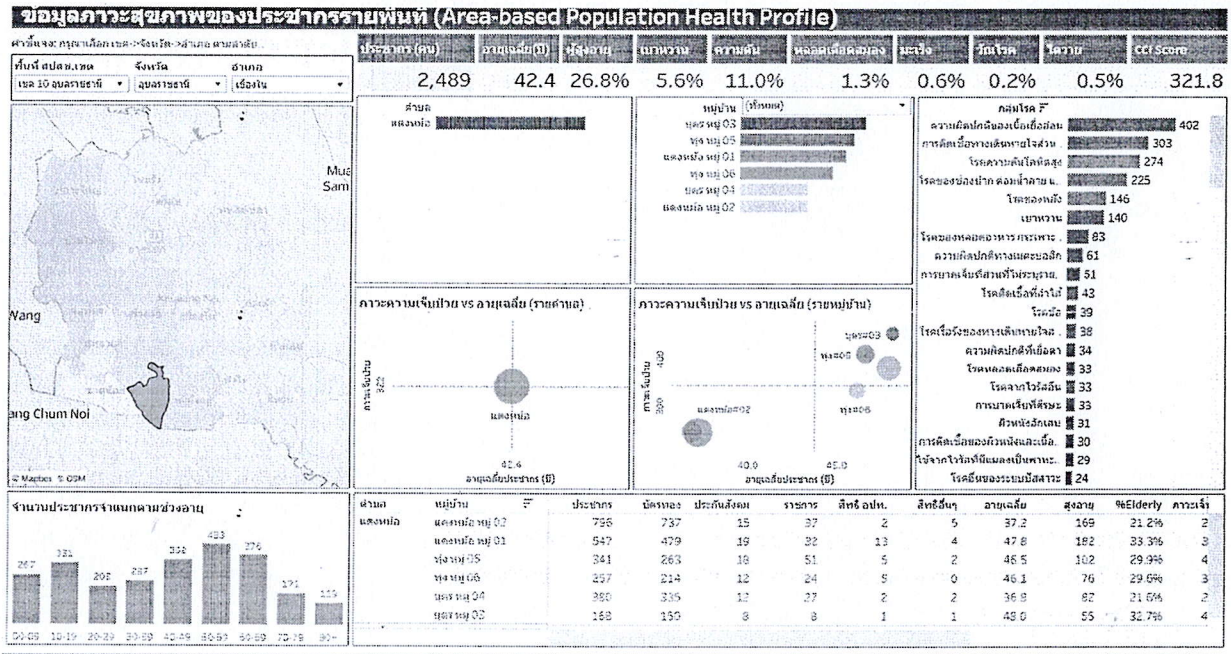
ข้อมูลภาวะสุขภาพของประชากรรายพื้นที่ (Area-based Population Health Profile)

คำชี้แจง: กรุณาเลือก เขต->จังหวัด->อำเภอ ตามลำดับ

ที่มาที่ สปสช.เขต | จังหวัด | อำเภอ
เขต 10 อุบลราชธานี | อุบลราชธานี | เรืองใน

| ประชากร (คน) | อายุเฉลี่ย (ปี) | ผู้สูงอายุ | เบาหวาน | ความดัน | หลอดเลือดสมอง | มะเร็ง | วัณโรค | ไตวาย | CCI Score |
|---|---|---|---|---|---|---|---|---|---|
| 2,489 | 42.4 | 26.8% | 5.6% | 11.0% | 1.3% | 0.6% | 0.2% | 0.5% | 321.8 |

Mua
Sam
Wang
ang Chum Noi
© Mapbox © OSM

ตำบล
แดงหม้อ

หมู่บ้าน (ทั้งหมด)
บุตรหมู่ 03
ทุ่งหมู่ 05
แดงหม้อ หมู่ 01
ทุ่ง หมู่ 06
บุตร หมู่ 04
แดงหม้อ หมู่ 02

กลุ่มโรค
ความผิดปกติของเนื้อเยื่ออ่อน 402
การติดเชื้อทางเดินหายใจส่วน.. 303
โรคความดันโลหิตสูง 274
โรคของช่องปาก ต่อมน้ำลาย ..225
โรคของหลัง 146
เบาหวาน 140
โรคของหลอดอาหาร กระเพาะ.. 83
ความผิดปกติทางเมตะบอลิก 61
การบาดเจ็บที่ส่วนที่ไม่ระบุราย.. 51
โรคติดเชื้อที่ลำไส้ 43
โรคข้อ 39
โรคเรื้อรังของทางเดินหายใจส.. 38
ความผิดปกติที่เยื่อตา 34
โรคหลอดเลือดสมอง 33
โรคจากไวรัสอื่น 33
การบาดเจ็บที่ศีรษะ 33
ผิวหนังอักเสบ 31
การติดเชื้อของผิวหนังและเนื้อ.. 30
ไข้จากไวรัสที่มีแมลงเป็นพาหะ.. 29
โรคอื่นของระบบปัสสาวะ 24

ภาวะความเจ็บป่วย vs อายุเฉลี่ย (รายตำบล)
ภาระเจ็บป่วย
322
แดงหม้อ
42.4
อายุเฉลี่ยประชากร (ปี)

ภาวะความเจ็บป่วย vs อายุเฉลี่ย (รายหมู่บ้าน)
ภาระเจ็บป่วย
400
300
บุตร#03
ทุ่ง#05
แดงหม้อ#02
ทุ่ง#06
40.0
45.0
อายุเฉลี่ยประชากร (ปี)

จำนวนประชากรจำแนกตามช่วงอายุ
267 331 209 287 356 483 376 171 119
00-09 10-19 20-29 30-39 40-49 50-59 60-69 70-79 80+

| ตำบล | หมู่บ้าน | ประชากร | บัตรทอง | ประกันสังคม | ราชการ | สิทธิ อปท. | สิทธิอื่นๆ | อายุเฉลี่ย | สูงอายุ | %Elderly | ภาระเจ็บ |
|---|---|---|---|---|---|---|---|---|---|---|---|
| แดงหม้อ | แดงหม้อ หมู่ 02 | 796 | 737 | 15 | 37 | 2 | 5 | 37.2 | 169 | 21.2% | 2 |
| | แดงหม้อ หมู่ 01 | 547 | 479 | 19 | 32 | 13 | 4 | 47.8 | 182 | 33.3% | 3 |
| | ทุ่ง หมู่ 05 | 341 | 263 | 18 | 51 | 5 | 2 | 46.5 | 102 | 29.9% | 4 |
| | ทุ่ง หมู่ 06 | 257 | 214 | 12 | 24 | 5 | 0 | 46.1 | 76 | 29.6% | 3 |
| | บุตร หมู่ 04 | 380 | 335 | 12 | 27 | 2 | 2 | 36.9 | 82 | 21.6% | 2 |
| | บุตร หมู่ 03 | 168 | 150 | 8 | 8 | 1 | 1 | 48.0 | 55 | 32.7% | 4 |